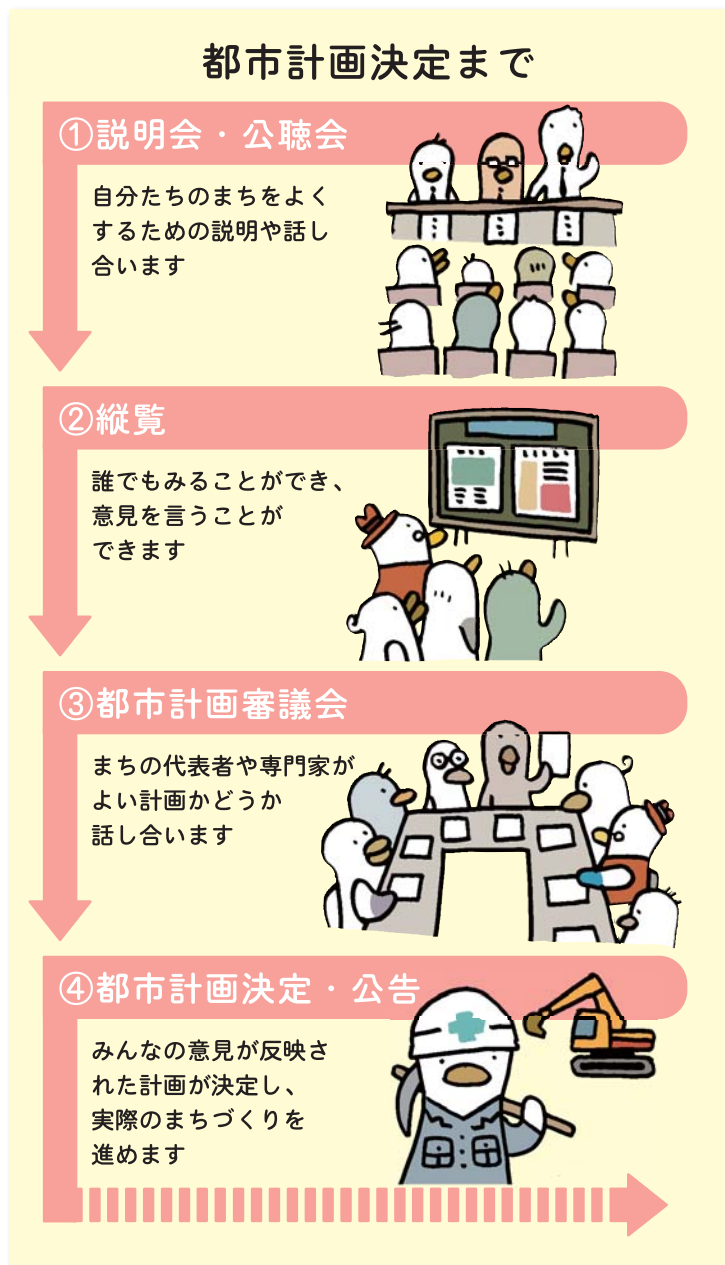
都市計画決定まで

①説明会・公聴会

自分たちのまちをよくするための説明や話し合います

②縦覧

誰でもみることができ、意見を言うことができます

③都市計画審議会

まちの代表者や専門家がよい計画かどうか話し合います

④都市計画決定・公告

みんなの意見が反映された計画が決定し、実際のまちづくりを進めます